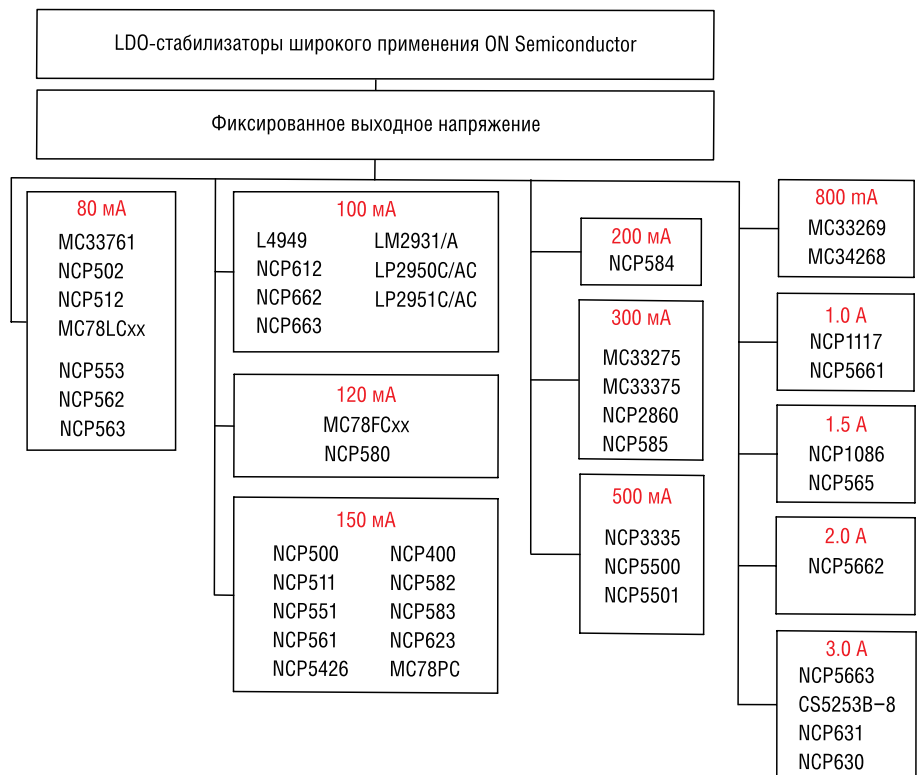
LDO-стабилизаторы широкого применения ON Semiconductor

Фиксированное выходное напряжение

80 мА
MC33761
NCP502
NCP512
MC78LCxx
NCP553
NCP562
NCP563

100 мА
L4949
NCP612
NCP662
NCP663
LM2931/A
LP2950C/AC
LP2951C/AC

120 мА
MC78FCxx
NCP580

150 мА
NCP500
NCP511
NCP551
NCP561
NCP5426
NCP400
NCP582
NCP583
NCP623
MC78PC

200 мА
NCP584

300 мА
MC33275
MC33375
NCP2860
NCP585

500 мА
NCP3335
NCP5500
NCP5501

800 мА
MC33269
MC34268

1.0 А
NCP1117
NCP5661

1.5 А
NCP1086
NCP565

2.0 А
NCP5662

3.0 А
NCP5663
CS5253B−8
NCP631
NCP630